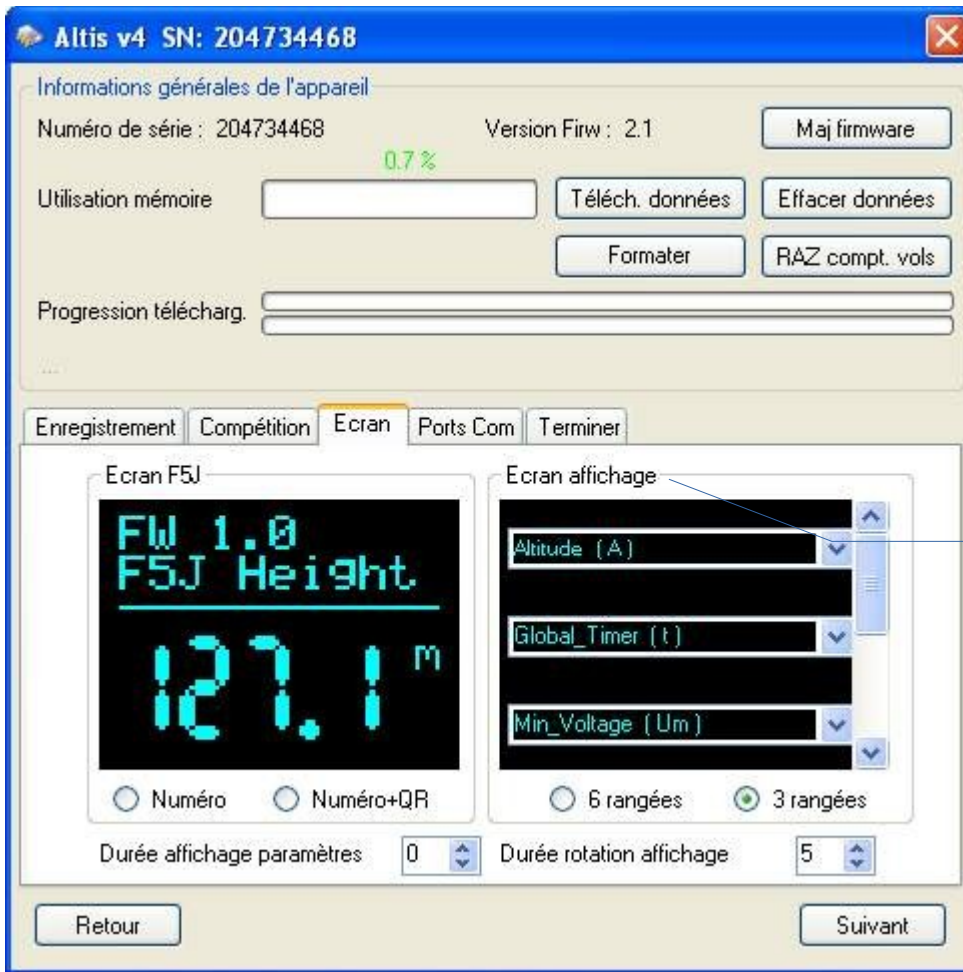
Altis v4 SN: 204734468

Informations générales de l'appareil

Numéro de série : 204734468

Version Firw : 2.1

Maj firmware

0.7 %

Utilisation mémoire

Téléch. données

Effacer données

Formater

RAZ compt. vols

Progression télécharg.

...

Enregistrement | Compétition | Ecran | Ports Com | Terminer

Ecran F5J

FW 1.0
F5J Height

127.1 m

Numéro

Numéro+QR

Ecran affichage

Altitude (A)

Global_Timer (t)

Min_Voltage (Um)

6 rangées

3 rangées

Durée affichage paramètres 0

Durée rotation affichage 5

Retour

Suivant